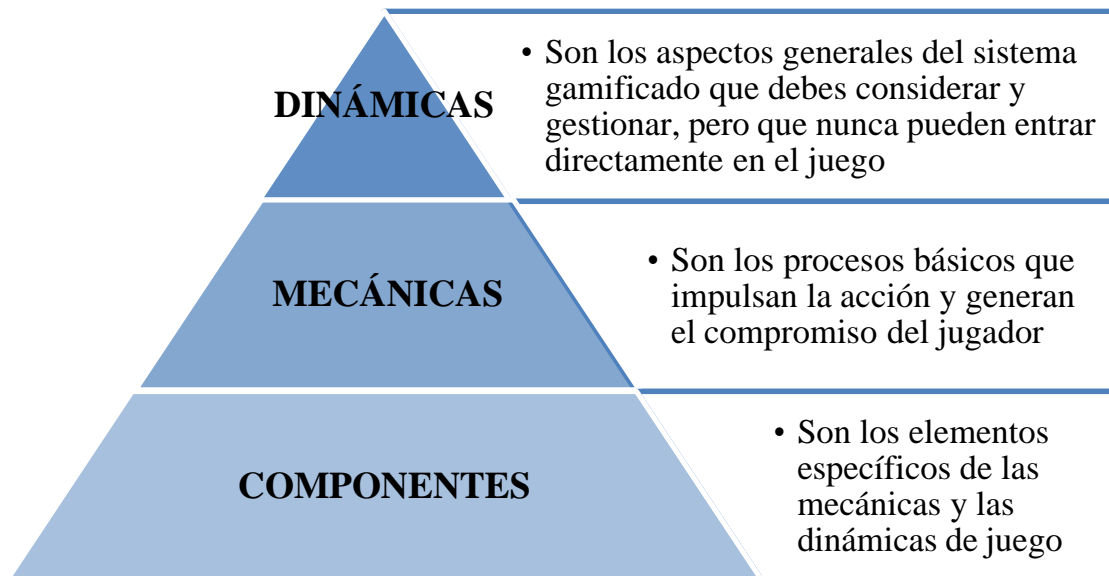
DINÁMICAS

• Son los aspectos generales del sistema gamificado que debes considerar y gestionar, pero que nunca pueden entrar directamente en el juego

MECÁNICAS

• Son los procesos básicos que impulsan la acción y generan el compromiso del jugador

COMPONENTES

• Son los elementos específicos de las mecánicas y las dinámicas de juego